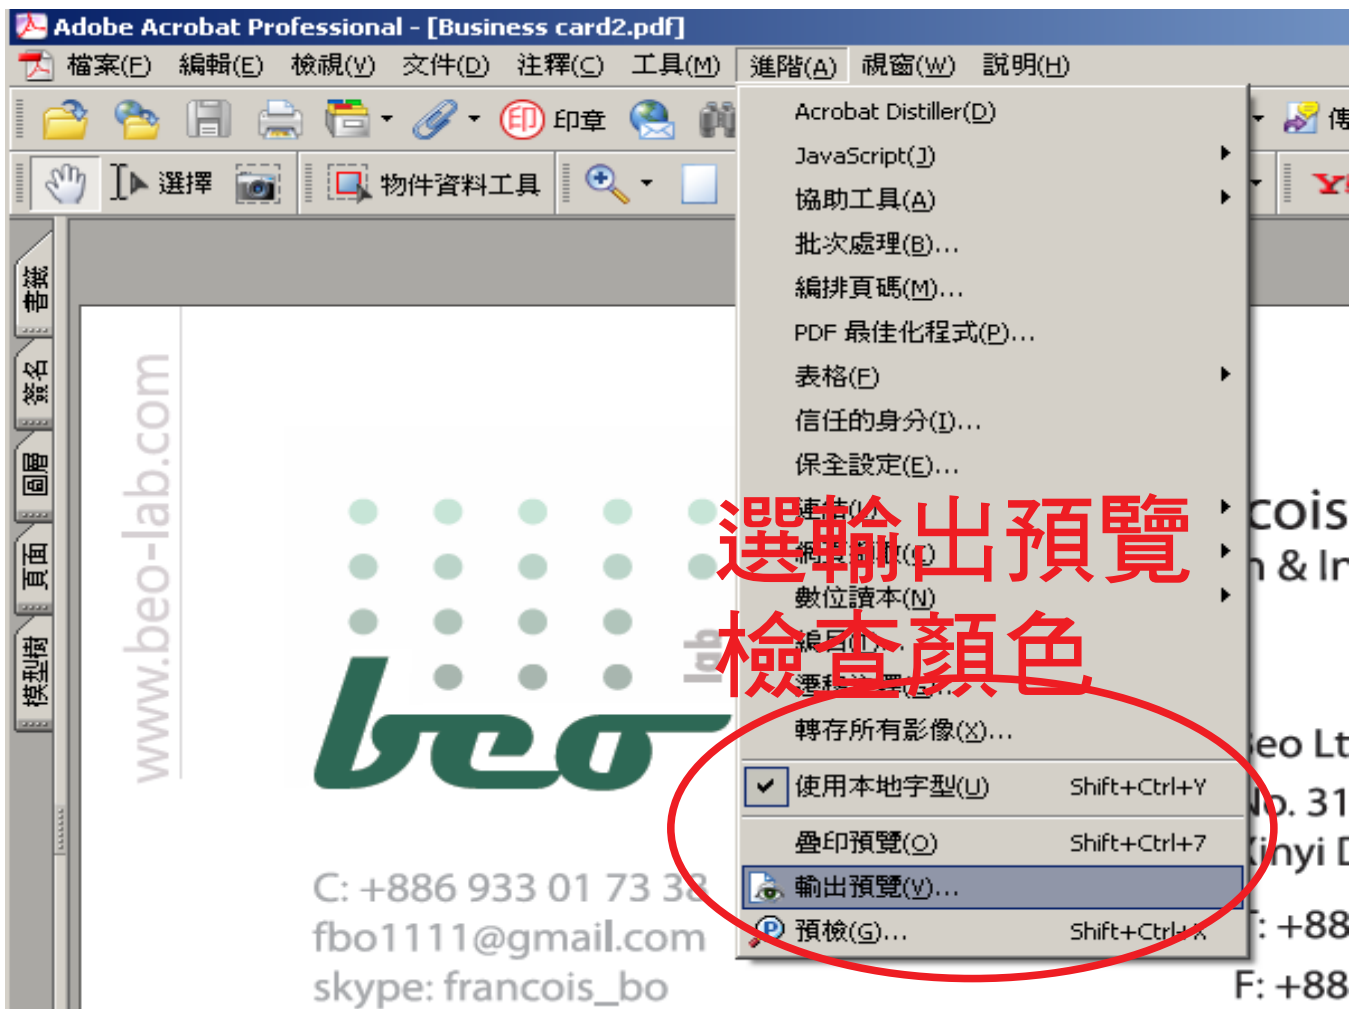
Adobe Acrobat Professional - [Business card2.pdf]

檔案(F) 編輯(E) 檢視(V) 文件(D) 注釋(C) 工具(M) 進階(A) 視窗(W) 說明(H)

印章

選擇 物件資料工具

書籤
簽名
圖層
頁面
模型樹

Acrobat Distiller(D)
JavaScript(J)
協助工具(A)
批次處理(B)...
編排頁碼(M)...
PDF 最佳化程式(P)...
表格(F)
信任的身分(I)...
保全設定(E)...
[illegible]
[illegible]
數位讀本(N)
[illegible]
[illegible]
轉存所有影像(X)...
使用本地字型(U) Shift+Ctrl+Y
疊印預覽(O) Shift+Ctrl+7
輸出預覽(V)...
預檢(G)... Shift+Ctrl+X

選輸出預覽
檢查顏色

www.beo-lab.com

beo

lab

C: +886 933 01 73 38
fbo1111@gmail.com
skype: francois_bo

cois
n & In
eo Lt
o. 31
inyi D
T: +88
F: +88